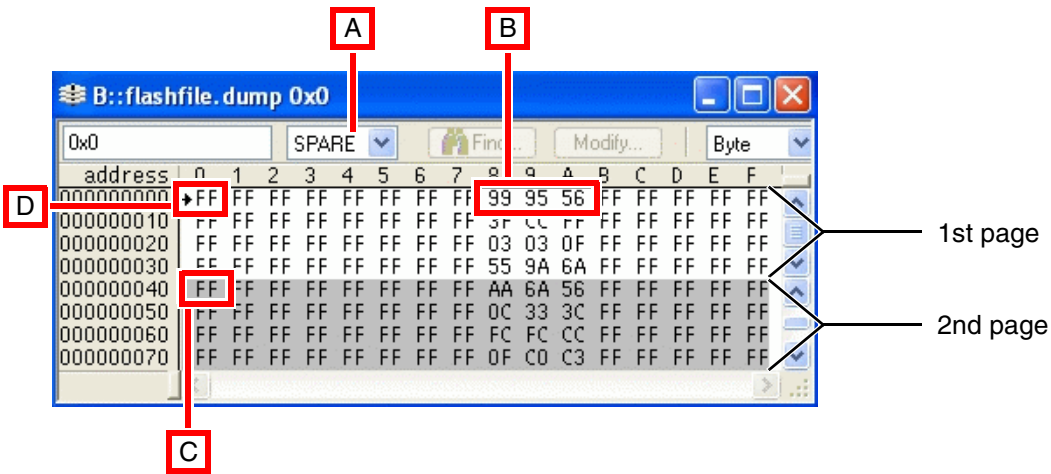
A

B

B::flashfile.dump 0x0

0x0

SPARE

Find...

Modify...

Byte

| address | 0 | 1 | 2 | 3 | 4 | 5 | 6 | 7 | 8 | 9 | A | B | C | D | E | F |
|---|---|---|---|---|---|---|---|---|---|---|---|---|---|---|---|---|
| 000000000 | FF | FF | FF | FF | FF | FF | FF | FF | 99 | 95 | 56 | FF | FF | FF | FF | FF |
| 000000010 | FF | FF | FF | FF | FF | FF | FF | FF | 3F | CC | FF | FF | FF | FF | FF | FF |
| 000000020 | FF | FF | FF | FF | FF | FF | FF | FF | 03 | 03 | 0F | FF | FF | FF | FF | FF |
| 000000030 | FF | FF | FF | FF | FF | FF | FF | FF | 55 | 9A | 6A | FF | FF | FF | FF | FF |
| 000000040 | FF | FF | FF | FF | FF | FF | FF | FF | AA | 6A | 56 | FF | FF | FF | FF | FF |
| 000000050 | FF | FF | FF | FF | FF | FF | FF | FF | 0C | 33 | 3C | FF | FF | FF | FF | FF |
| 000000060 | FF | FF | FF | FF | FF | FF | FF | FF | FC | FC | CC | FF | FF | FF | FF | FF |
| 000000070 | FF | FF | FF | FF | FF | FF | FF | FF | 0F | C0 | C3 | FF | FF | FF | FF | FF |

D

1st page

2nd page

C